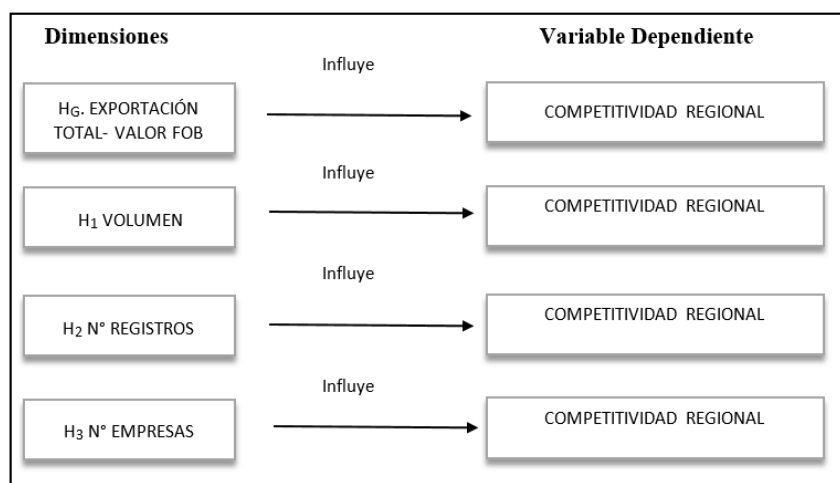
Dimensiones

Variable Dependiente

Influye

$H_G$. EXPORTACIÓN TOTAL- VALOR FOB

COMPETITIVIDAD REGIONAL

Influye

$H_1$ VOLUMEN

COMPETITIVIDAD REGIONAL

Influye

$H_2$ N° REGISTROS

COMPETITIVIDAD REGIONAL

Influye

$H_3$ N° EMPRESAS

COMPETITIVIDAD REGIONAL